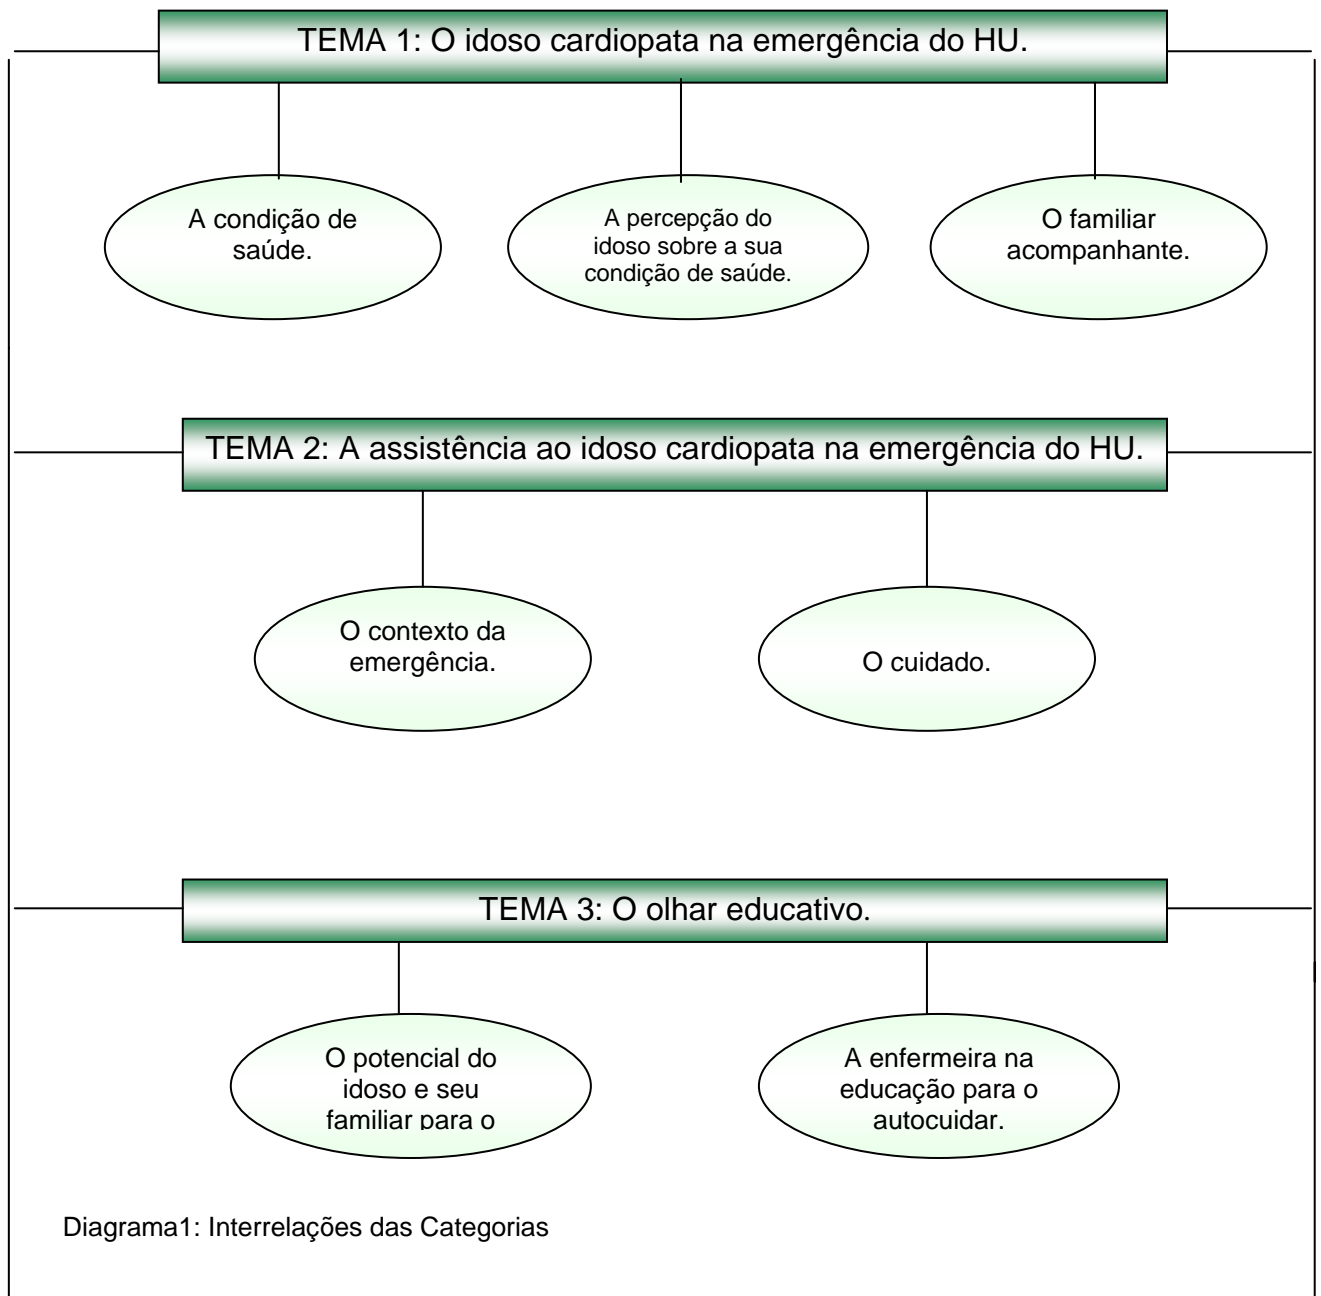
TEMA 1: O idoso cardiopata na emergência do HU.

A condição de saúde.

A percepção do idoso sobre a sua condição de saúde.

O familiar acompanhante.

TEMA 2: A assistência ao idoso cardiopata na emergência do HU.

O contexto da emergência.

O cuidado.

TEMA 3: O olhar educativo.

O potencial do idoso e seu familiar para o

A enfermeira na educação para o autocuidar.

Diagrama1: Interrelações das Categorias